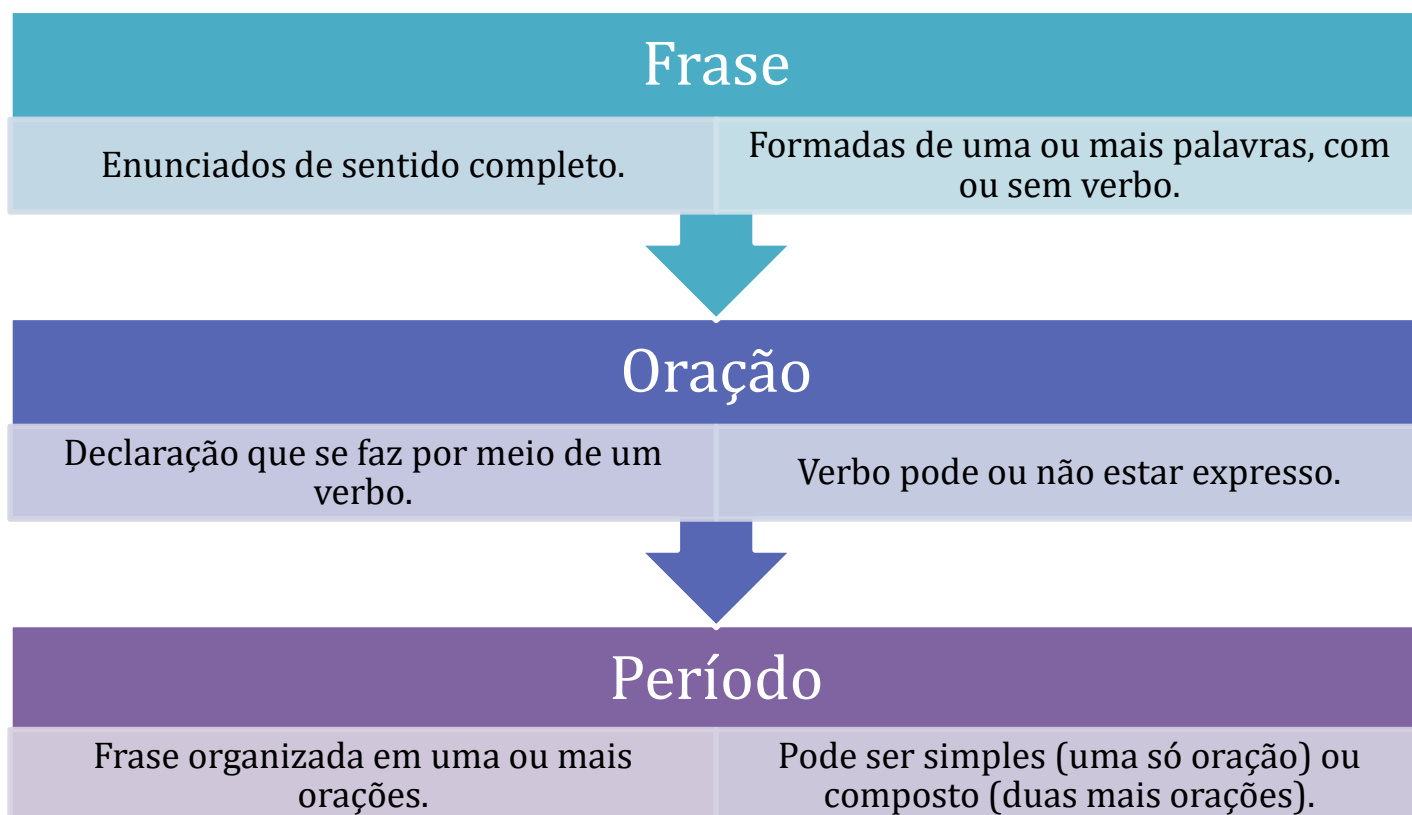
Frase

Enunciados de sentido completo.

Formadas de uma ou mais palavras, com ou sem verbo.

Oração

Declaração que se faz por meio de um verbo.

Verbo pode ou não estar expresso.

Período

Frase organizada em uma ou mais orações.

Pode ser simples (uma só oração) ou composto (duas mais orações).